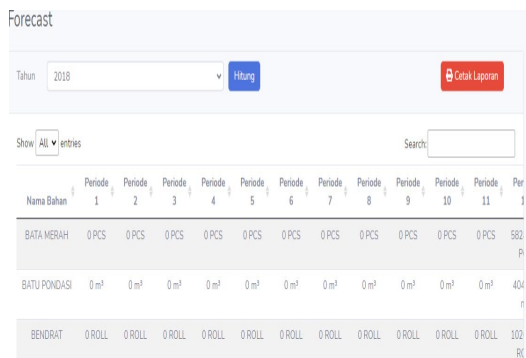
Forecast

Tahun 2018 Hitung

Cetak Laporan

Show All entries

Search:

| Nama Bahan | Periode 1 | Periode 2 | Periode 3 | Periode 4 | Periode 5 | Periode 6 | Periode 7 | Periode 8 | Periode 9 | Periode 10 | Periode 11 | Per 1 |
|---|---|---|---|---|---|---|---|---|---|---|---|---|
| BATA MERAH | 0 PCS | 0 PCS | 0 PCS | 0 PCS | 0 PCS | 0 PCS | 0 PCS | 0 PCS | 0 PCS | 0 PCS | 0 PCS | 582 P |
| BATU PONDASI | 0 m³ | 0 m³ | 0 m³ | 0 m³ | 0 m³ | 0 m³ | 0 m³ | 0 m³ | 0 m³ | 0 m³ | 0 m³ | 404 n |
| BENDRAT | 0 ROLL | 0 ROLL | 0 ROLL | 0 ROLL | 0 ROLL | 0 ROLL | 0 ROLL | 0 ROLL | 0 ROLL | 0 ROLL | 0 ROLL | 102 R |